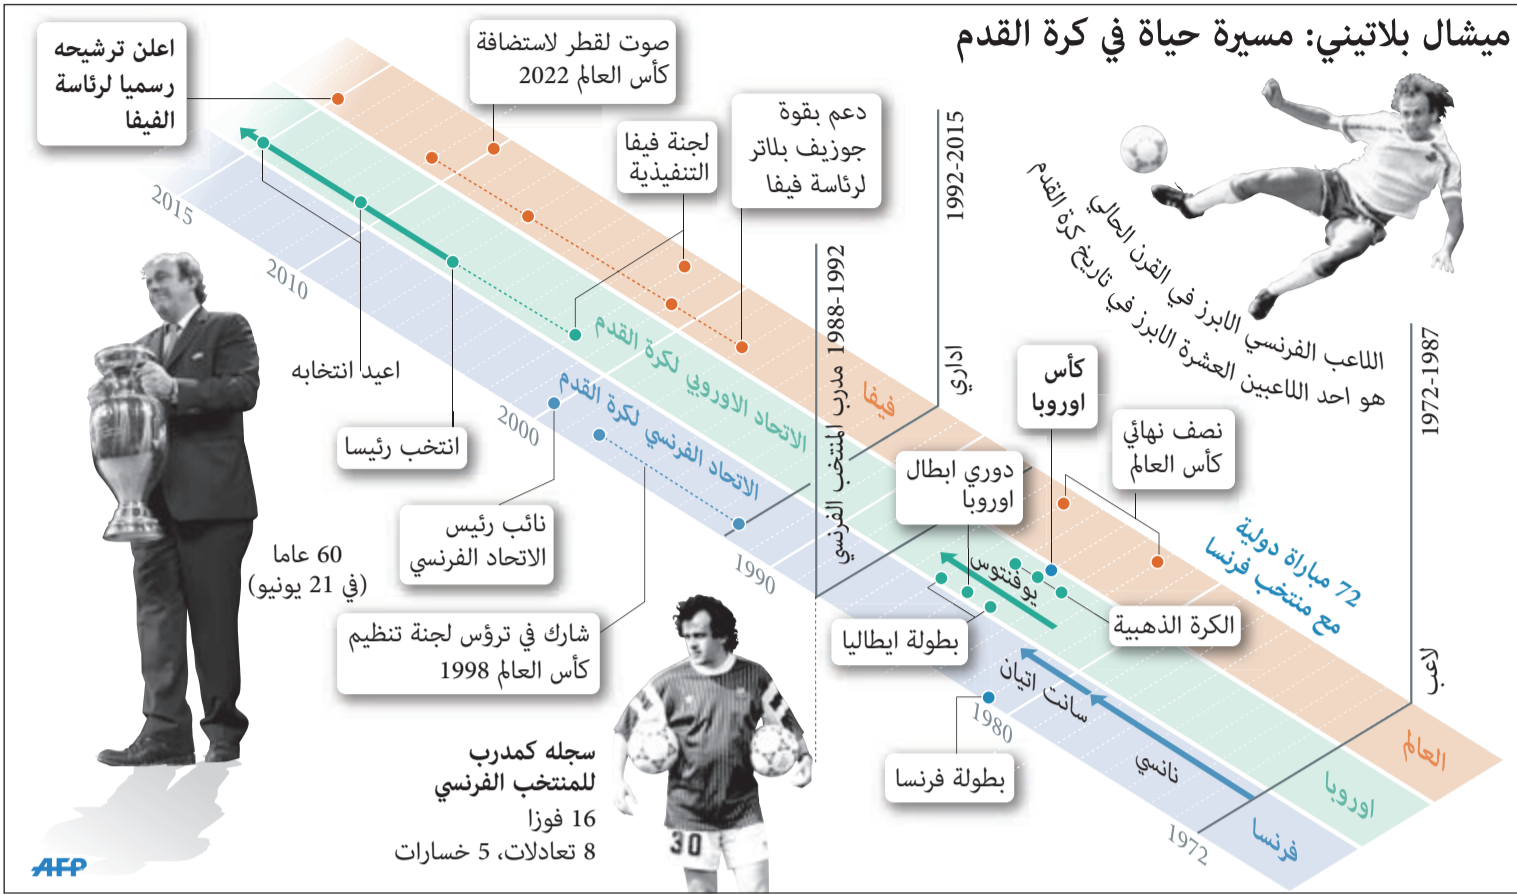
ميشال بلاتيني: مسيرة حياة في كرة القدم

اعلن ترشيحه رسميا لرئاسة الفيفا

صوت لقطر لاستضافة كأس العالم 2022

لجنة فيفا التنفيذية

دعم بقوة جوزيف بلاتر لرئاسة فيفا

1992-2015

1988-1992 مدرب المنتخب الفرنسي

اللاعب الفرنسي الابرز في القرن الحالي هو احد اللاعبين العشرة الابرز في تاريخ كرة القدم

1972-1987

2015

2010

2000

1990

1980

1972

اعيد انتخابه

انتخب رئيسا

نائب رئيس الاتحاد الفرنسي

60 عاما (في 21 يونيو)

شارك في ترؤس لجنة تنظيم كأس العالم 1998

الاتحاد الاوروبي لكرة القدم

الاتحاد الفرنسي لكرة القدم

فيفا

اداري

كأس اوروبا

نصف نهائي كأس العالم

دوري ابطال اوروبا

يوفنتوس

الكرة الذهبية

بطولة ايطاليا

72 مباراة دولية مع منتخب فرنسا

سانت اتيان

نانسي

بطولة فرنسا

لاعب

العالم

اوروبا

فرنسا

سجله كمدرب للمنتخب الفرنسي
16 فوزا
8 تعادلات، 5 خسارات

30

AFP